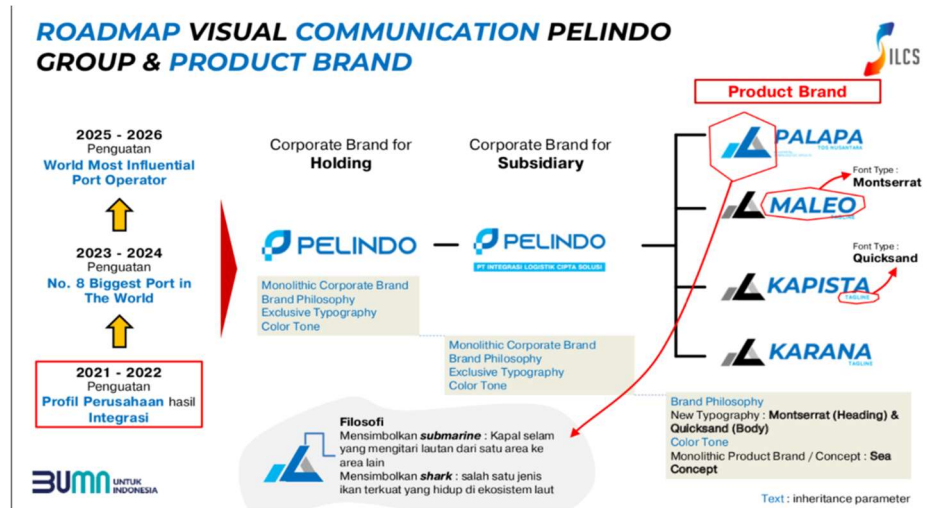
ROADMAP VISUAL COMMUNICATION PELINDO GROUP & PRODUCT BRAND

ILCS

2025 - 2026
Penguatan
World Most Influential Port Operator

2023 - 2024
Penguatan
No. 8 Biggest Port in The World

2021 - 2022
Penguatan
Profil Perusahaan hasil Integrasi

Corporate Brand for
Holding

Corporate Brand for
Subsidiary

PELINDO

PELINDO
PT INTEGRASI LOGISTIK CIPTA SOLUSI

Monolithic Corporate Brand
Brand Philosophy
Exclusive Typography
Color Tone

Monolithic Corporate Brand
Brand Philosophy
Exclusive Typography
Color Tone

Product Brand

PALAPA
TOS NUSANTARA

MALEO

Font Type :
Montserrat

KAPISTA
TAGLINE

Font Type :
Quicksand

KARANA
TAGLINE

Brand Philosophy
New Typography : Montserrat (Heading) & Quicksand (Body)
Color Tone
Monolithic Product Brand / Concept : Sea Concept

Filosofi
Mensimbolkan submarine : Kapal selam yang mengitari lautan dari satu area ke area lain
Mensimbolkan shark : salah satu jenis ikan terkuat yang hidup di ekosistem laut

BUMN UNTUK INDONESIA

Text : inheritance parameter